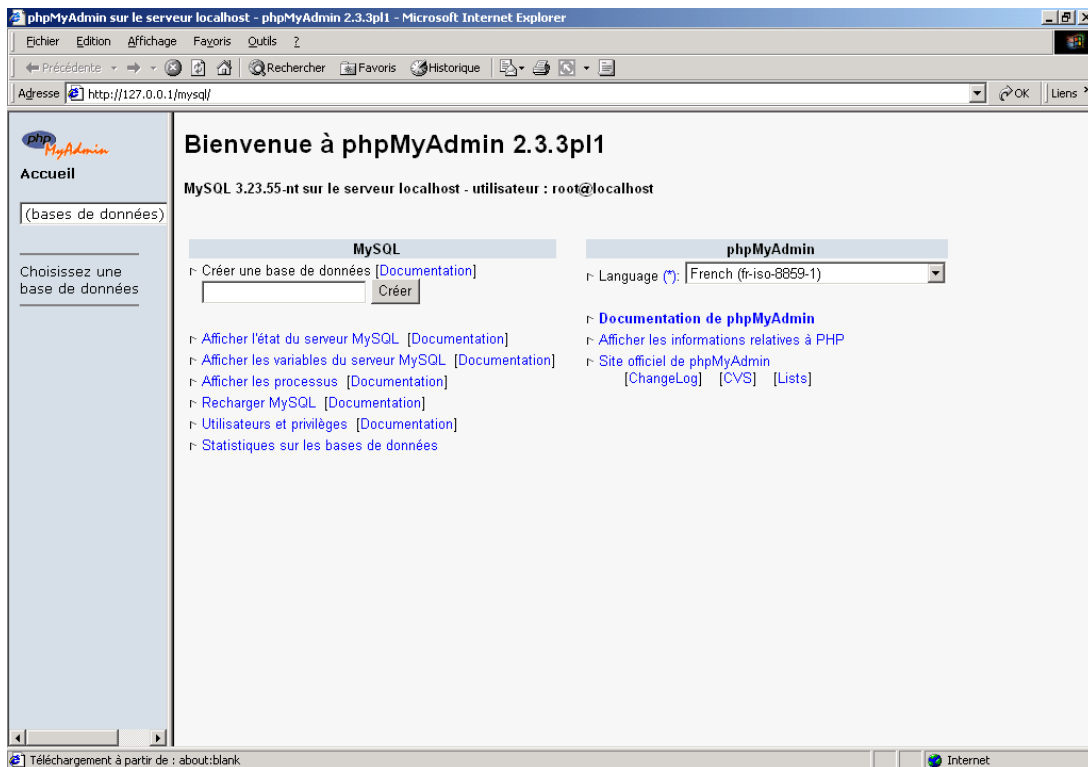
phpMyAdmin sur le serveur localhost - phpMyAdmin 2.3.3pl1 - Microsoft Internet Explorer

Fichier Edition Affichage Favoris Outils ?

Précédente Rechercher Favoris Historique

Adresse http://127.0.0.1/mysql/ OK Liens

phpMyAdmin
Accueil
(bases de données)

Choisissez une base de données

Bienvenue à phpMyAdmin 2.3.3pl1

MySQL 3.23.55-nt sur le serveur localhost - utilisateur : root@localhost

MySQL

Créer une base de données [Documentation]
Créer

Afficher l'état du serveur MySQL [Documentation]
Afficher les variables du serveur MySQL [Documentation]
Afficher les processus [Documentation]
Recharger MySQL [Documentation]
Utilisateurs et privilèges [Documentation]
Statistiques sur les bases de données

phpMyAdmin

Language (*): French (fr-iso-8859-1)

Documentation de phpMyAdmin
Afficher les informations relatives à PHP
Site officiel de phpMyAdmin
[ChangeLog] [CVS] [Lists]

Téléchargement à partir de : about:blank
Internet